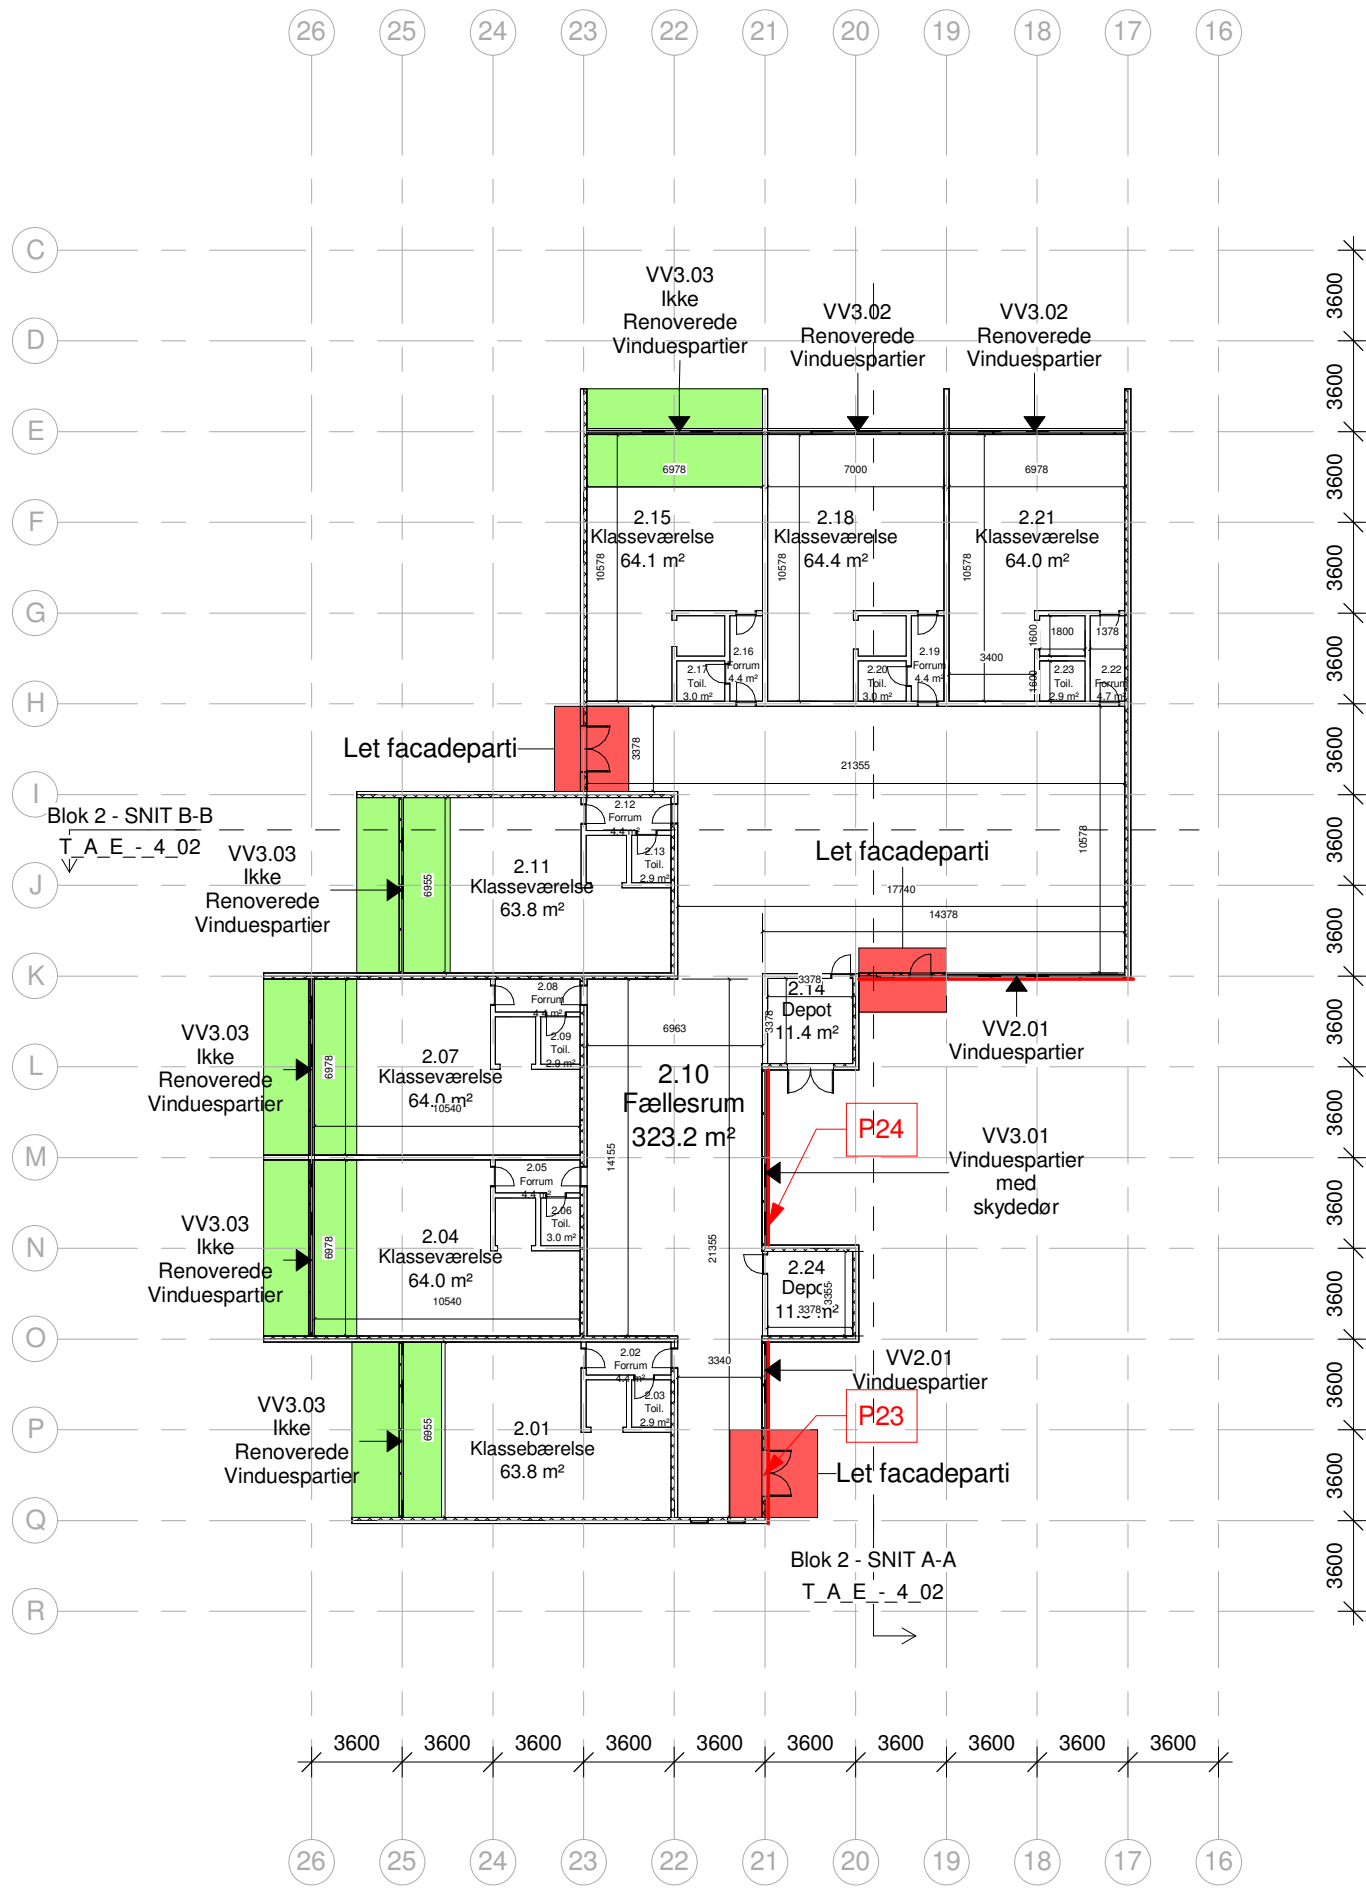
26 25 24 23 22 21 20 19 18 17 16

C
D
E
F
G
H
I
J
K
L
M
N
O
P
Q
R

VV3.03
Ikke
Renoverede
Vinduespartier

VV3.02
Renoverede
Vinduespartier

VV3.02
Renoverede
Vinduespartier

6978
7000
6978

2.15
Klasseværelse
64.1 m²

2.18
Klasseværelse
64.4 m²

2.21
Klasseværelse
64.0 m²

10578
10578
10578

2.16
Forrum
4.4 m²
2.17
Toil.
3.0 m²

2.19
Forrum
4.4 m²
2.20
Toil.
3.0 m²

1800
1378
1600
3400
1600
2.23
Toil.
2.9 m²
2.22
Forrum
4.7 m²

Let facadeparti
3378
21355

Blok 2 - SNIT B-B
T_A_E_-_4_02

2.12
Forrum
4.4 m²
2.13
Toil.
2.9 m²

VV3.03
Ikke
Renoverede
Vinduespartier

6955

2.11
Klasseværelse
63.8 m²

Let facadeparti
10578
17740
14378

2.08
Forrum
4.4 m²
2.09
Toil.
2.9 m²

3378
2.14
Depot
11.4 m²
3378

6963

VV3.03
Ikke
Renoverede
Vinduespartier

6978

2.07
Klasseværelse
64.0 m²
10540

2.10
Fællesrum
323.2 m²

VV2.01
Vinduespartier

P24

VV3.01
Vinduespartier
med
skydedør

14155

2.05
Forrum
4.4 m²
2.06
Toil.
3.0 m²

VV3.03
Ikke
Renoverede
Vinduespartier

6978

2.04
Klasseværelse
64.0 m²
10540

21355

2.24
Depot
11.3 m²
3378
3355

2.02
Forrum
4.4 m²
2.03
Toil.
2.9 m²
3340

VV2.01
Vinduespartier

VV3.03
Ikke
Renoverede
Vinduespartier

6955

2.01
Klassebærelse
63.8 m²

P23

Let facadeparti

Blok 2 - SNIT A-A
T_A_E_-_4_02

3600
3600
3600
3600
3600
3600
3600
3600
3600
3600
3600
3600
3600
3600
3600

3600 3600 3600 3600 3600 3600 3600 3600 3600 3600

26 25 24 23 22 21 20 19 18 17 16